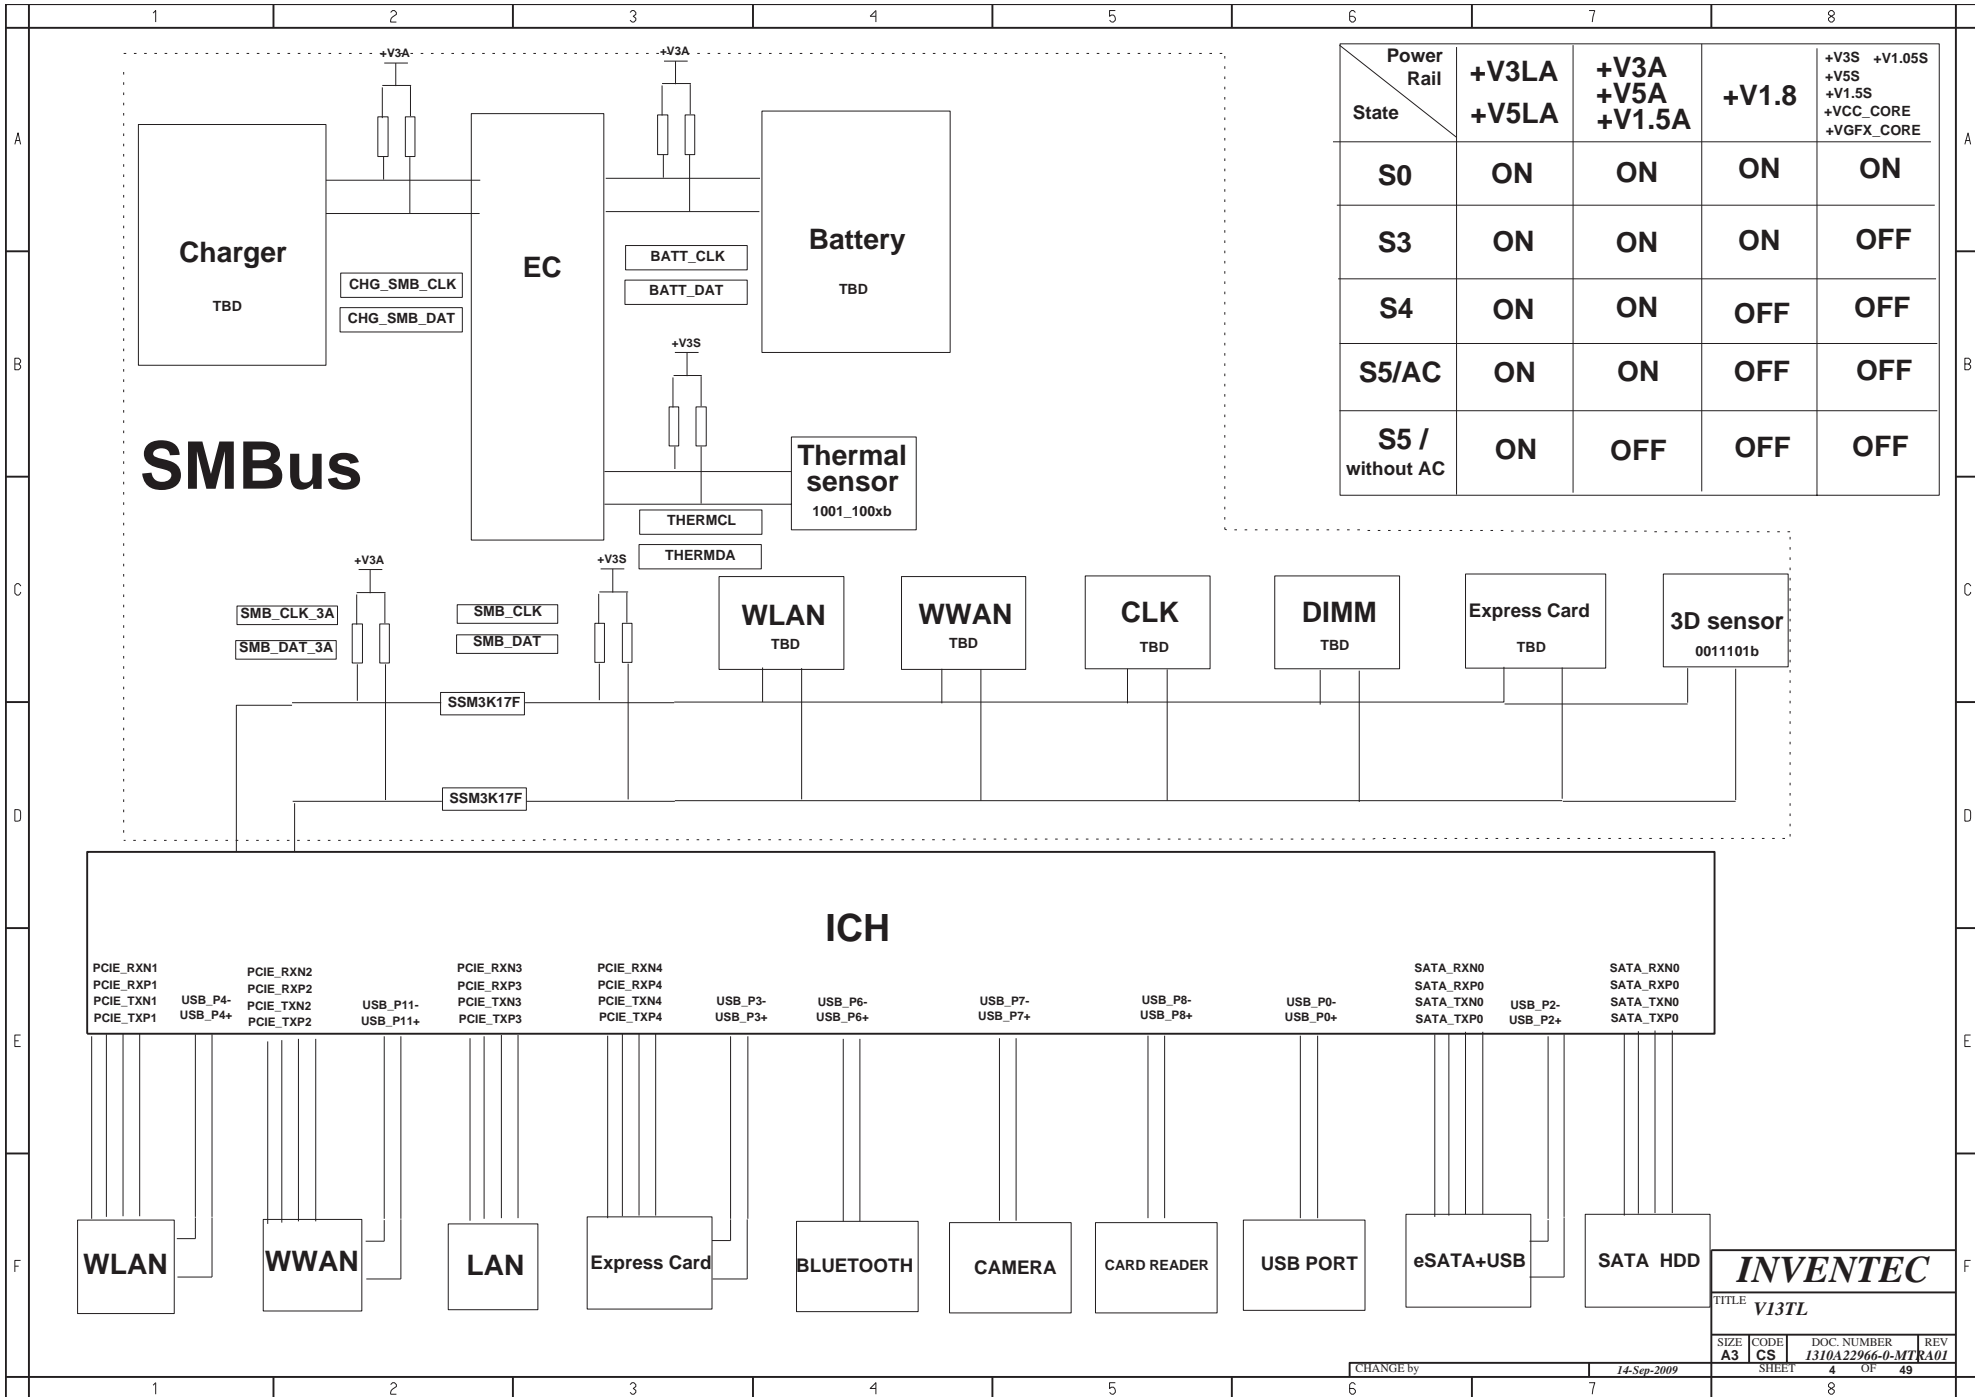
1 2 3 4 5 6 7 8

A B C D E F

+V3A +V3A

Charger
TBD

CHG_SMB_CLK
CHG_SMB_DAT

EC

BATT_CLK
BATT_DAT

Battery
TBD

+V3S

SMBus

Thermal sensor
1001_100xb

THERMCL
THERMDA

| Power Rail / State | +V3LA +V5LA | +V3A +V5A +V1.5A | +V1.8 | +V3S +V1.05S +V5S +V1.5S +VCC_CORE +VGFX_CORE |
|---|---|---|---|---|
| S0 | ON | ON | ON | ON |
| S3 | ON | ON | ON | OFF |
| S4 | ON | ON | OFF | OFF |
| S5/AC | ON | ON | OFF | OFF |
| S5 / without AC | ON | OFF | OFF | OFF |

+V3A +V3S

SMB_CLK_3A
SMB_DAT_3A

SMB_CLK
SMB_DAT

WLAN TBD
WWAN TBD
CLK TBD
DIMM TBD
Express Card TBD
3D sensor 0011101b

SSM3K17F
SSM3K17F

ICH

PCIE_RXN1 PCIE_RXP1 PCIE_TXN1 PCIE_TXP1
USB_P4- USB_P4+
PCIE_RXN2 PCIE_RXP2 PCIE_TXN2 PCIE_TXP2
USB_P11- USB_P11+
PCIE_RXN3 PCIE_RXP3 PCIE_TXN3 PCIE_TXP3
PCIE_RXN4 PCIE_RXP4 PCIE_TXN4 PCIE_TXP4
USB_P3- USB_P3+
USB_P6- USB_P6+
USB_P7- USB_P7+
USB_P8- USB_P8+
USB_P0- USB_P0+
SATA_RXN0 SATA_RXP0 SATA_TXN0 SATA_TXP0
USB_P2- USB_P2+
SATA_RXN0 SATA_RXP0 SATA_TXN0 SATA_TXP0

WLAN
WWAN
LAN
Express Card
BLUETOOTH
CAMERA
CARD READER
USB PORT
eSATA+USB
SATA HDD

INVENTEC
TITLE V13TL
SIZE A3 CODE CS DOC. NUMBER 1310A22966-0-MTR REV A01
CHANGE by 14-Sep-2009 SHEET 4 OF 49